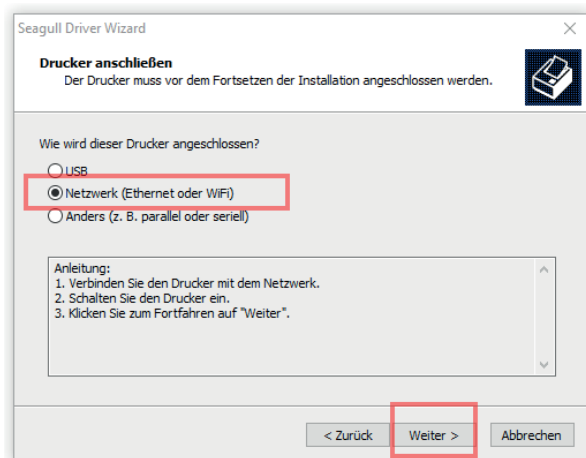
Seagull Driver Wizard

Drucker anschließen
Der Drucker muss vor dem Fortsetzen der Installation angeschlossen werden.

Wie wird dieser Drucker angeschlossen?

USB
Netzwerk (Ethernet oder WiFi)
Anders (z. B. parallel oder seriell)

Anleitung:
1. Verbinden Sie den Drucker mit dem Netzwerk.
2. Schalten Sie den Drucker ein.
3. Klicken Sie zum Fortfahren auf "Weiter".

< Zurück
Weiter >
Abbrechen